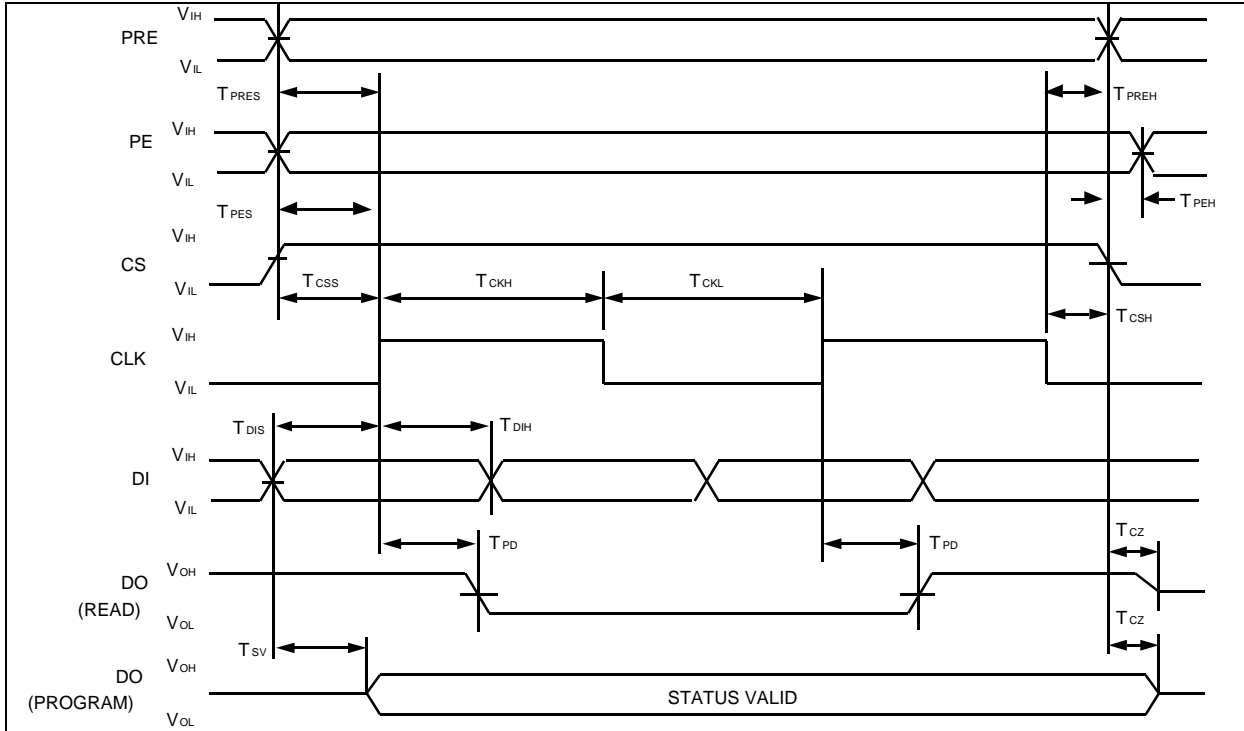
PRE $V_{IH}$ $V_{IL}$

$T_{PRES}$ $T_{PREH}$

PE $V_{IH}$ $V_{IL}$

$T_{PES}$ $T_{PEH}$

CS $V_{IH}$ $V_{IL}$

$T_{CSS}$ $T_{CKH}$ $T_{CKL}$ $T_{CSH}$

CLK $V_{IH}$ $V_{IL}$

$T_{DIS}$ $T_{DIH}$

DI $V_{IH}$ $V_{IL}$

$T_{PD}$ $T_{PD}$ $T_{CZ}$

DO (READ) $V_{OH}$ $V_{OL}$

$T_{SV}$ $T_{CZ}$

DO (PROGRAM) $V_{OH}$ $V_{OL}$

STATUS VALID